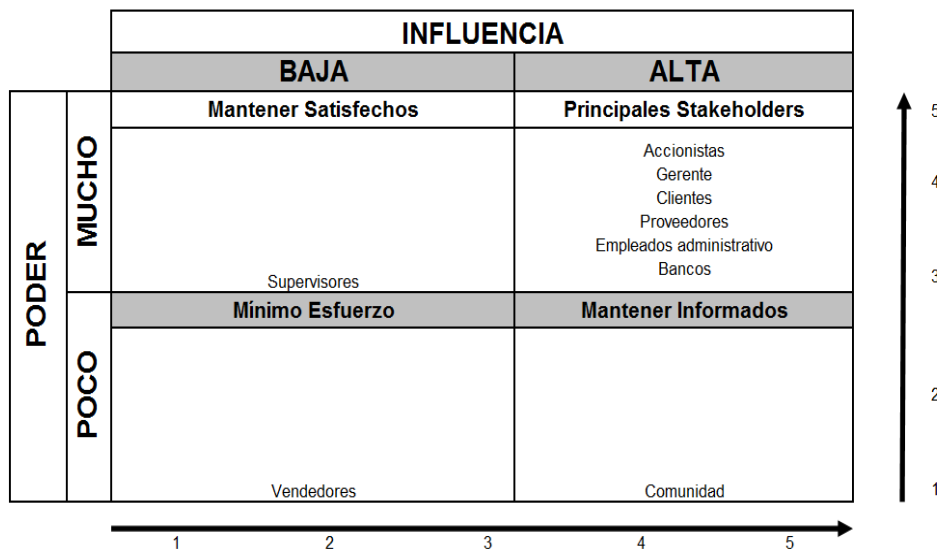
| | | INFLUENCIA | |
|---|---|---|---|
| | | BAJA | ALTA |
| PODER | MUCHO | Mantener Satisfechos | Principales Stakeholders |
| | | Supervisores | Accionistas<br>Gerente<br>Clientes<br>Proveedores<br>Empleados administrativo<br>Bancos |
| | POCO | Mínimo Esfuerzo | Mantener Informados |
| | | Vendedores | Comunidad |

1 2 3 4 5

5
4
3
2
1